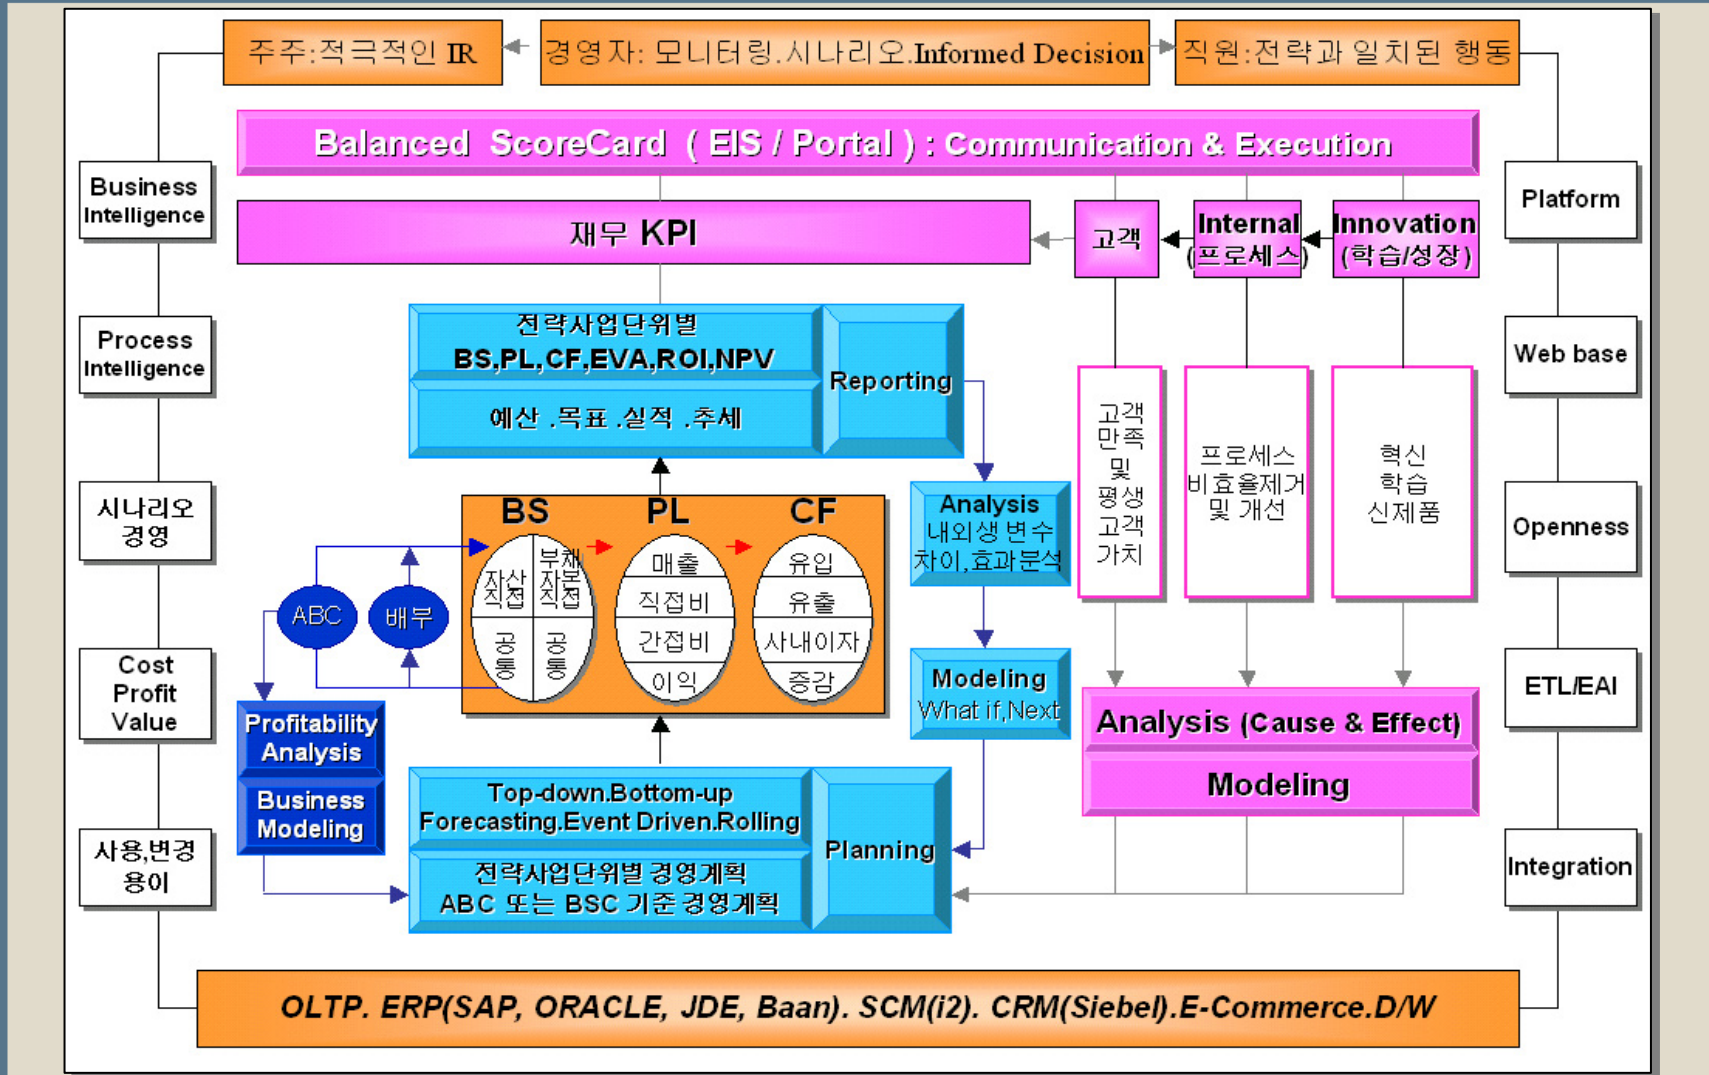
주주:적극적인 IR

경영자: 모니터링.시나리오.Informed Decision

직원:전략과 일치된 행동

Balanced ScoreCard ( EIS / Portal ) : Communication & Execution

Business Intelligence

Platform

재무 KPI

고객

Internal (프로세스)

Innovation (학습/성장)

Process Intelligence

Web base

전략사업단위별 BS,PL,CF,EVA,ROI,NPV

예산 .목표 .실적 .추세

Reporting

고객 만족 및 평생 고객 가치

프로세스 비효율제거 및 개선

혁신 학습 신제품

시나리오 경영

Openness

BS

PL

CF

Analysis 내외생 변수 차이,효과분석

ABC

배부

자산 직접

부채 자본 직접

공통

공통

매출

직접비

간접비

이익

유입

유출

사내이자

증감

Cost Profit Value

ETL/EAI

Modeling What if,Next

Profitability Analysis

Analysis (Cause & Effect)

Modeling

Business Modeling

Top-down.Bottom-up Forecasting.Event Driven.Rolling

Planning

전략사업단위별 경영계획 ABC 또는 BSC 기준 경영계획

사용,변경 용이

Integration

OLTP. ERP(SAP, ORACLE, JDE, Baan). SCM(i2). CRM(Siebel).E-Commerce.D/W